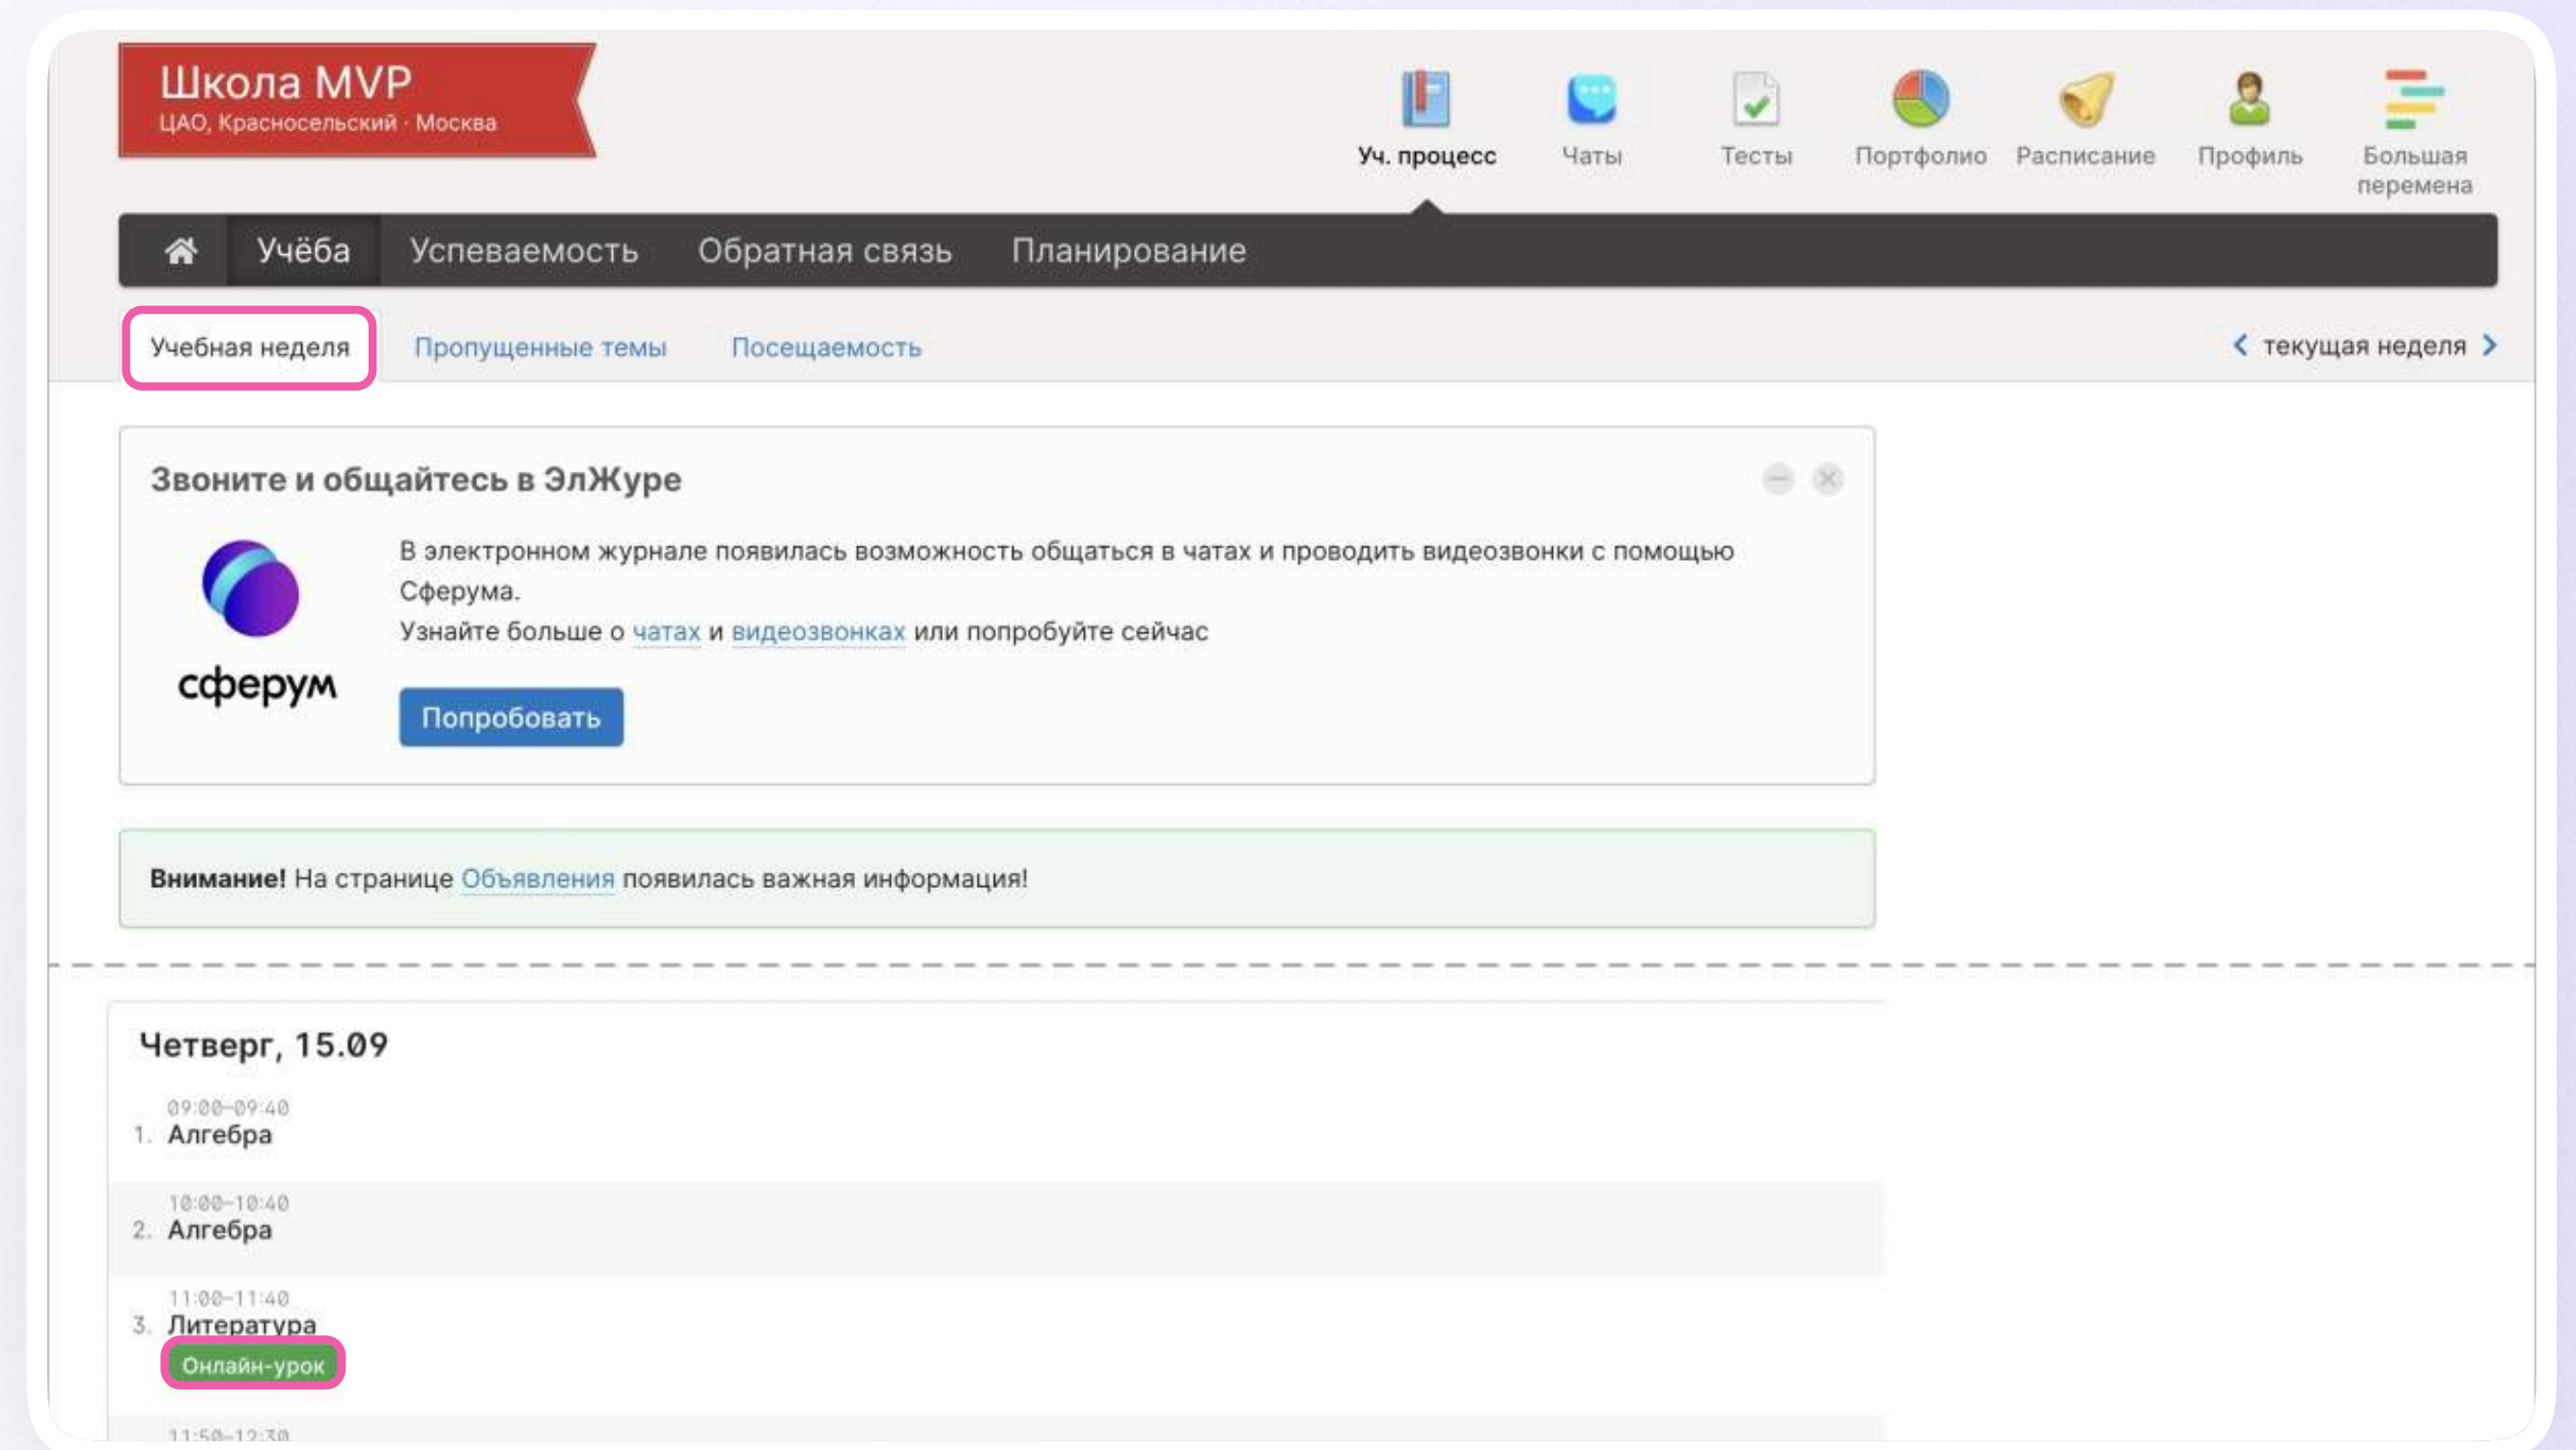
Школа MVP
ЦАО, Красносельский · Москва

Уч. процесс
Чаты
Тесты
Портфолио
Расписание
Профиль
Большая перемена

Учёба
Успеваемость
Обратная связь
Планирование

Учебная неделя
Пропущенные темы
Посещаемость
текущая неделя

Звоните и общайтесь в ЭлЖуре

сферум

В электронном журнале появилась возможность общаться в чатах и проводить видеозвонки с помощью Сферума.
Узнайте больше о чатах и видеозвонках или попробуйте сейчас

Попробовать

**Внимание!** На странице Объявления появилась важная информация!

Четверг, 15.09

09:00–09:40
1. Алгебра

10:00–10:40
2. Алгебра

11:00–11:40
3. Литература
Онлайн-урок

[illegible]